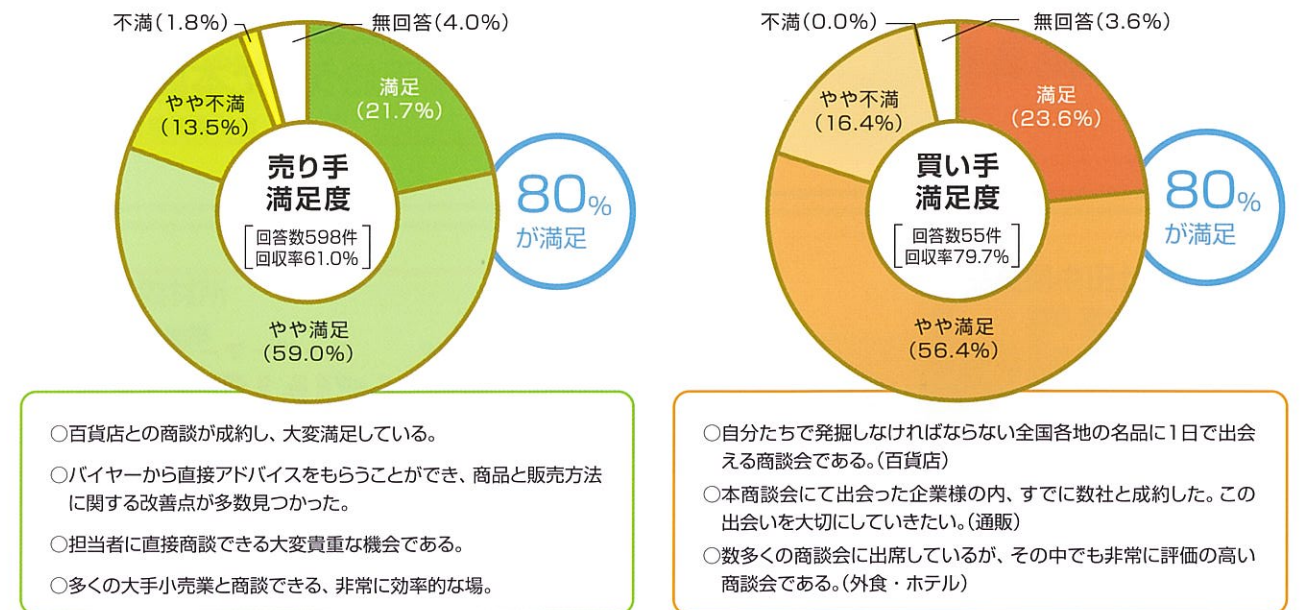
不満(1.8%)
無回答(4.0%)
満足
(21.7%)
やや不満
(13.5%)
売り手
満足度
回答数598件
回収率61.0%
80%
が満足
やや満足
(59.0%)

○百貨店との商談が成約し、大変満足している。
○バイヤーから直接アドバイスをもらうことができ、商品と販売方法に関する改善点が多数見つかった。
○担当者に直接商談できる大変貴重な機会である。
○多くの大手小売業と商談できる、非常に効率的な場。

不満(0.0%)
無回答(3.6%)
満足
(23.6%)
やや不満
(16.4%)
買い手
満足度
回答数55件
回収率79.7%
80%
が満足
やや満足
(56.4%)

○自分たちで発掘しなければならない全国各地の名品に1日で出会える商談会である。(百貨店)
○本商談会にて出会った企業様の内、すでに数社と成約した。この出会いを大切にしていきたい。(通販)
○数多くの商談会に出席しているが、その中でも非常に評価の高い商談会である。(外食・ホテル)